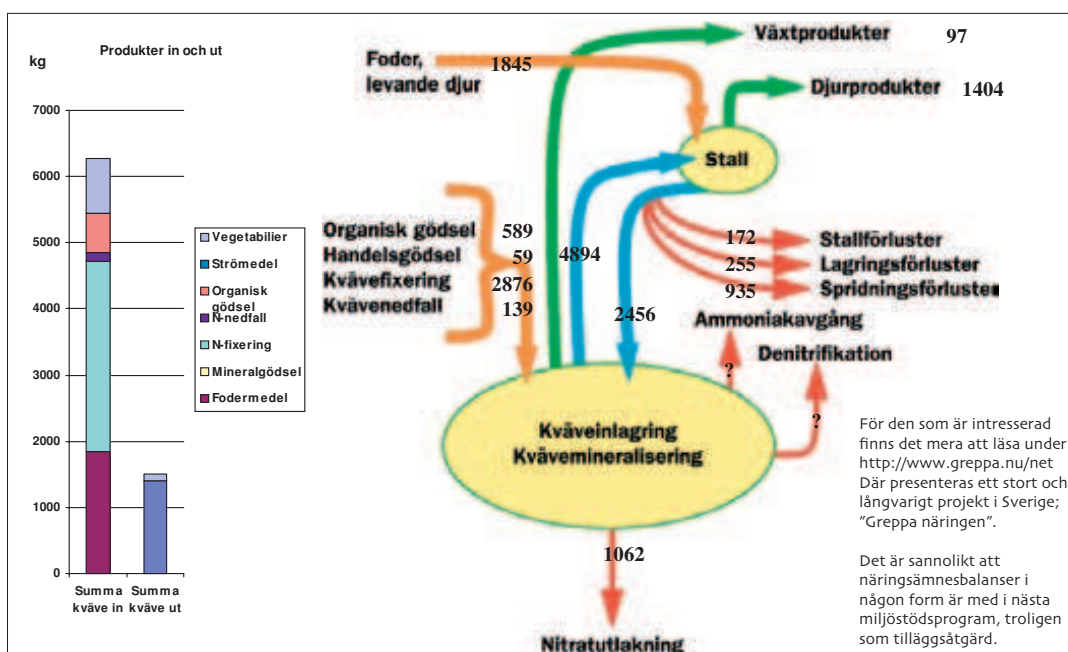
Produkter in och ut

kg

7000
6000
5000
4000
3000
2000
1000
0

Summa kväve in
Summa kväve ut

Vegetabilier
Strömedel
Organisk gödsel
N-nedfall
N-fixering
Mineralgödsel
Fodermedel

Foder, levande djur 1845

Växtprodukter 97

Djurprodukter 1404

Stall

Organisk gödsel 589
Handelsgödsel 59
Kvävefixering 2876
Kvävenedfall 139

4894

2456

172 Stallförluster
255 Lagringsförluster
935 Spridningsförluster
Ammoniakavgång

?

Denitrifikation

?

Kväveinlagring
Kvävemineralisering

1062

Nitratutlakning

För den som är intresserad finns det mera att läsa under http://www.greppa.nu/net Där presenteras ett stort och långvarigt projekt i Sverige; ”Greppa näringen”.

Det är sannolikt att näringsämnesbalanser i någon form är med i nästa miljöstödsprogram, troligen som tilläggsåtgärd.